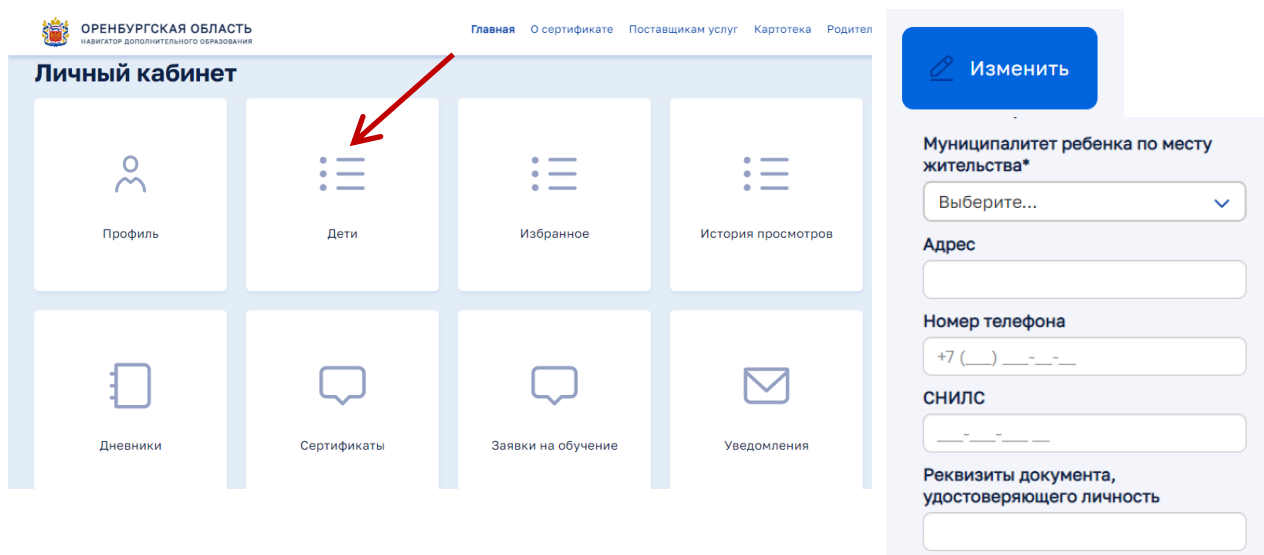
ОРЕНБУРГСКАЯ ОБЛАСТЬ
НАВИГАТОР ДОПОЛНИТЕЛЬНОГО ОБРАЗОВАНИЯ

Главная О сертификате Поставщикам услуг Картотека Родител

Личный кабинет

Профиль

Дети

Избранное

История просмотров

Дневники

Сертификаты

Заявки на обучение

Уведомления

Изменить

Муниципалитет ребенка по месту жительства*

Выберите...

Адрес

Номер телефона

+7 (___) ___-__-__

СНИЛС

___-___-___ __

Реквизиты документа, удостоверяющего личность